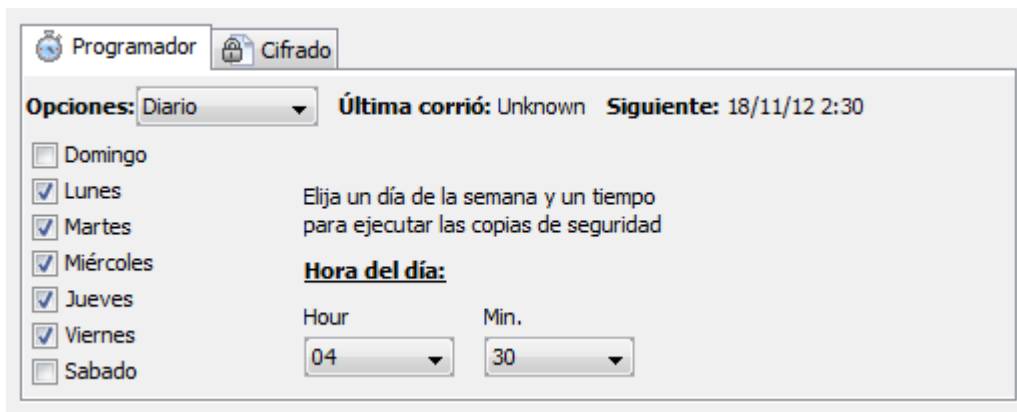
Programador | Cifrado

**Opciones:** Diario
**Última corrió:** Unknown **Siguiente:** 18/11/12 2:30

Domingo
Lunes
Martes
Miércoles
Jueves
Viernes
Sabado

Elija un día de la semana y un tiempo para ejecutar las copias de seguridad

**Hora del día:**

Hour
04

Min.
30